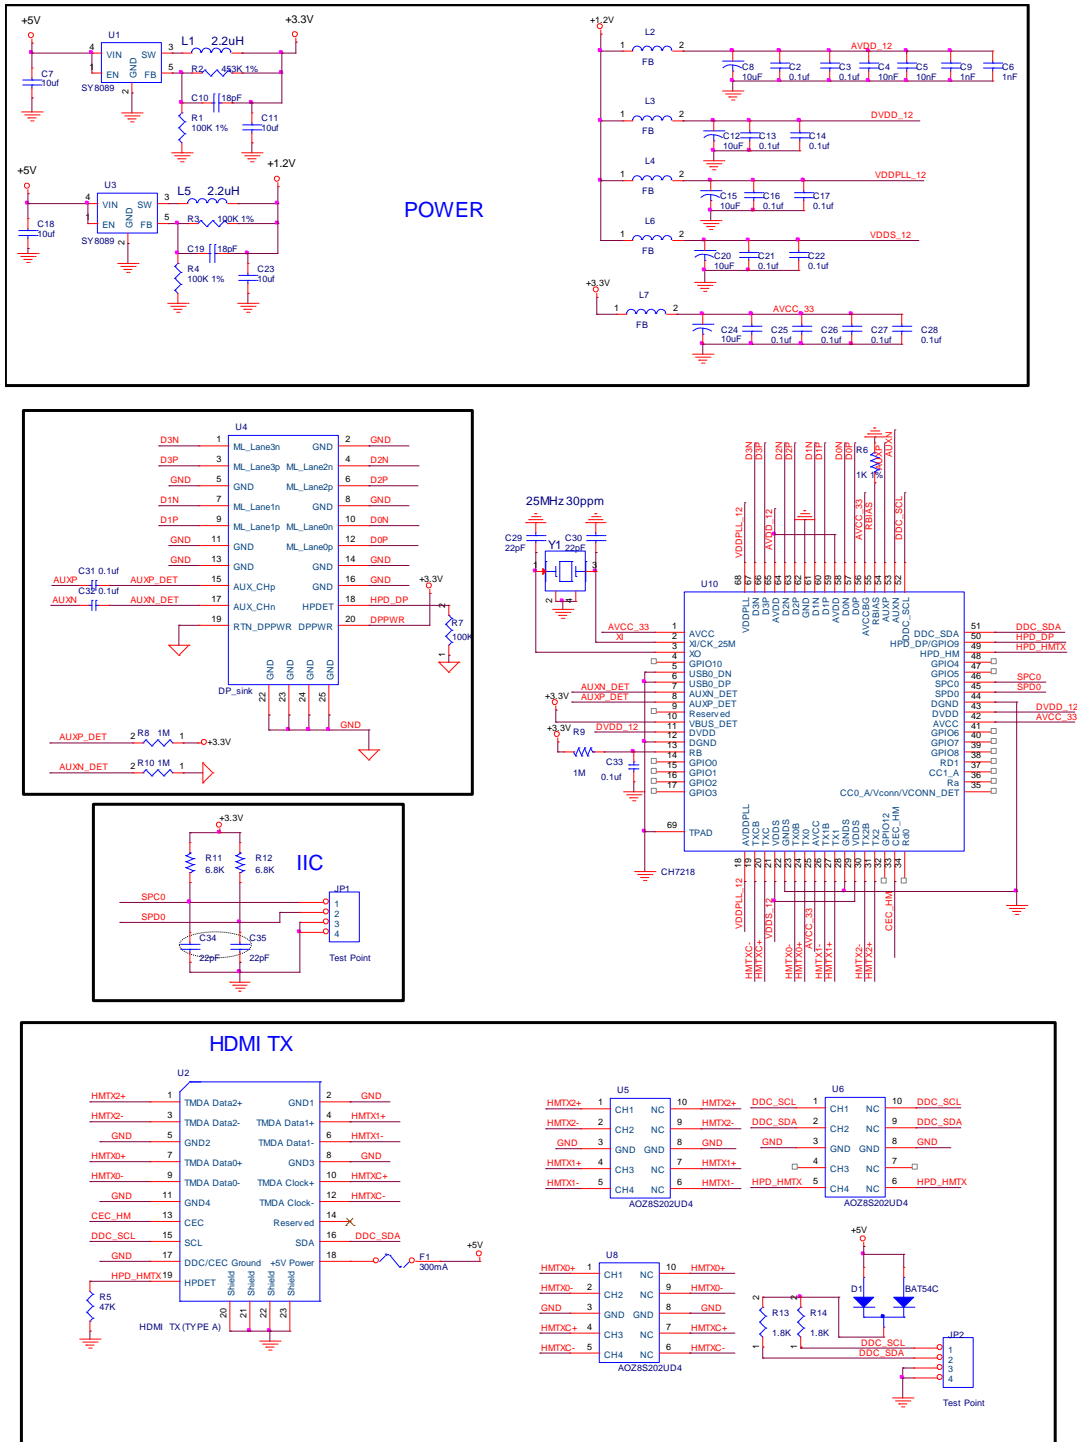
+5V
U1
L1 2.2uH
+3.3V
VIN SW
EN GND FB
C7 10uf
SY8089
R2 453K 1%
C10 18pF
R1 100K 1%
C11 10uf

+5V
U3
L5 2.2uH
+1.2V
VIN SW
EN GND FB
C18 10uf
SY8089
R3 100K 1%
C19 18pF
R4 100K 1%
C23 10uf

POWER

+1.2V
L2 FB
AVDD_12
C8 10uF C2 0.1uf C3 0.1uf C4 10nF C5 10nF C9 1nF C6 1nF
L3 FB
DVDD_12
C12 10uF C13 0.1uf C14 0.1uf
L4 FB
VDDPLL_12
C15 10uF C16 0.1uf C17 0.1uf
L6 FB
VDDS_12
C20 10uF C21 0.1uf C22 0.1uf
+3.3V
L7 FB
AVCC_33
C24 10uF C25 0.1uf C26 0.1uf C27 0.1uf C28 0.1uf

U4
D3N 1 ML_Lane3n GND 2 GND
D3P 3 ML_Lane3p ML_Lane2n 4 D2N
GND 5 GND ML_Lane2p 6 D2P
D1N 7 ML_Lane1n GND 8 GND
D1P 9 ML_Lane1p ML_Lane0n 10 D0N
GND 11 GND ML_Lane0p 12 D0P
GND 13 GND GND 14 GND
C31 0.1uf
AUXP AUXP_DET 15 AUX_CHp GND 16 GND
C32 0.1uf
AUXN AUXN_DET 17 AUX_CHn HPDET 18 HPD_DP
19 RTN_DPPWR DPPWR 20 DPPWR
GND GND GND GND
DP_sink 22 23 24 25
+3.3V
R7 100K
GND
AUXP_DET R8 1M +3.3V
AUXN_DET R10 1M

25MHz 30ppm
C29 22pF Y1 C30 22pF
D3N D3P D2N D2P D1N D1P D0N D0P
R6 1K 1%
ADXN
VDDPLL_12 AVDD_12 AVCC_33 RBIAS DDC_SCL
U10
DVDDPLL D3N D3P AVDD D2N D2P GND D1N D1P AVDD D0N D0P AVCCBG RBIAS AUXP AUXN DDC_SCL
AVCC_33 1 AVCC
XI 2 XI/CK_25M
3 XO
4 GPIO10
5 USB0_DN
6 USB0_DP
AUXN_DET 7 AUXN_DET
AUXP_DET 8 AUXP_DET
+3.3V 9 Reserved
10 VBUS_DET
DVDD_12 11 DVDD
+3.3V R9 12 DGND
13 RB
1M C33 0.1uf 14 GPIO0
15 GPIO1
16 GPIO2
17 GPIO3
69 TPAD
DDC_SDA 51 DDC_SDA
HPD_DP/GPIO9 50 HPD_DP
HPD_HM 49 HPD_HMTX
GPIO4 48
GPIO5 47
SPC0 46 SPC0
SPD0 45 SPD0
DGND 44
DVDD 43 DVDD_12
AVCC 42 AVCC_33
GPIO6 41
GPIO7 40
GPIO8 39
RD1 38
CC1_A 37
Ra 36
CC0_A/Vconn/VCONN_DET 35
AVDDPLL TXCB TXC VDDS GNDS TX0B TX0 AVCC TX1B TX1 GNDS VDDS TX2B TX2 GPIO12 CEC_HM Rd0
CH7218
VDDPLL_12 VDDS_12 AVCC_33 CEC_HM
HMTXC- HMTXC+ HMTX0- HMTX0+ HMTX1- HMTX1+ HMTX2- HMTX2+

+3.3V
R11 6.8K R12 6.8K
IIC
SPC0
SPD0
JP1
C34 22pF C35 22pF
Test Point

HDMI TX
U2
HMTX2+ 1 TMDA Data2+ GND1 2 GND
HMTX2- 3 TMDA Data2- TMDA Data1+ 4 HMTX1+
GND 5 GND2 TMDA Data1- 6 HMTX1-
HMTX0+ 7 TMDA Data0+ GND3 8 GND
HMTX0- 9 TMDA Data0- TMDA Clock+ 10 HMTXC+
GND 11 GND4 TMDA Clock- 12 HMTXC-
CEC_HM 13 CEC Reserved 14
DDC_SCL 15 SCL SDA 16 DDC_SDA
GND 17 DDC/CEC Ground +5V Power 18
HPD_HMTX 19 HPDET
Shield Shield Shield Shield
20 21 22 23
R5 47K
HDMI TX(TYPE A)
F1 300mA
+5V

U5
HMTX2+ 1 CH1 NC 10 HMTX2+
HMTX2- 2 CH2 NC 9 HMTX2-
GND 3 GND GND 8 GND
HMTX1+ 4 CH3 NC 7 HMTX1+
HMTX1- 5 CH4 NC 6 HMTX1-
AOZ8S202UD4

U6
DDC_SCL 1 CH1 NC 10 DDC_SCL
DDC_SDA 2 CH2 NC 9 DDC_SDA
GND 3 GND GND 8 GND
4 CH3 NC 7
HPD_HMTX 5 CH4 NC 6 HPD_HMTX
AOZ8S202UD4

U8
HMTX0+ 1 CH1 NC 10 HMTX0+
HMTX0- 2 CH2 NC 9 HMTX0-
GND 3 GND GND 8 GND
HMTXC+ 4 CH3 NC 7 HMTXC+
HMTXC- 5 CH4 NC 6 HMTXC-
AOZ8S202UD4

+5V
R13 1.8K R14 1.8K
D1 BAT54C
DDC_SCL
DDC_SDA
JP2
Test Point